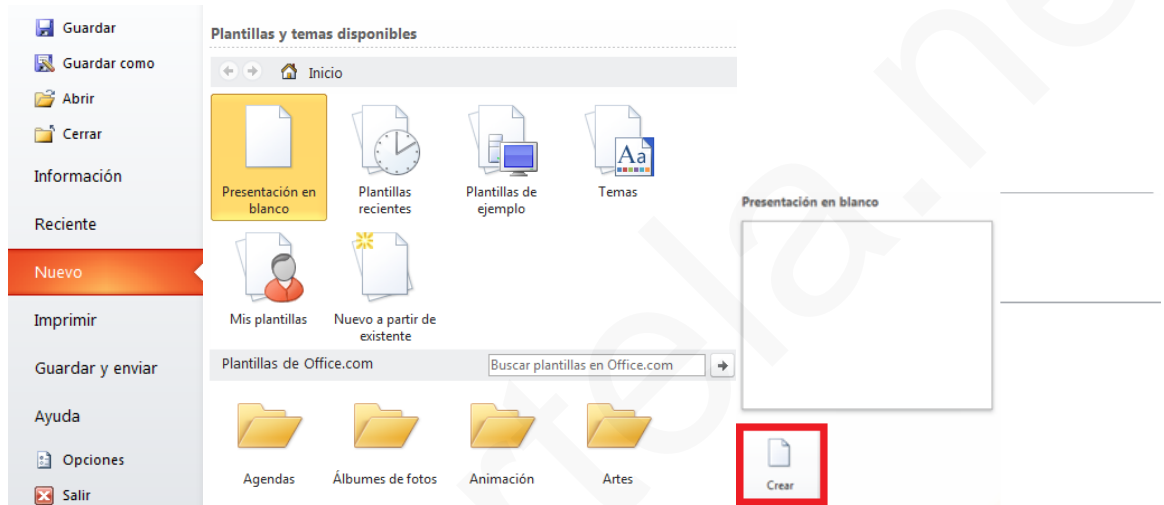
Guardar
Guardar como
Abrir
Cerrar
Información
Reciente
Nuevo
Imprimir
Guardar y enviar
Ayuda
Opciones
Salir

Plantillas y temas disponibles

Inicio

Presentación en blanco
Plantillas recientes
Plantillas de ejemplo
Temas
Mis plantillas
Nuevo a partir de existente

Plantillas de Office.com
Buscar plantillas en Office.com

Agendas
Álbumes de fotos
Animación
Artes

Presentación en blanco

Crear